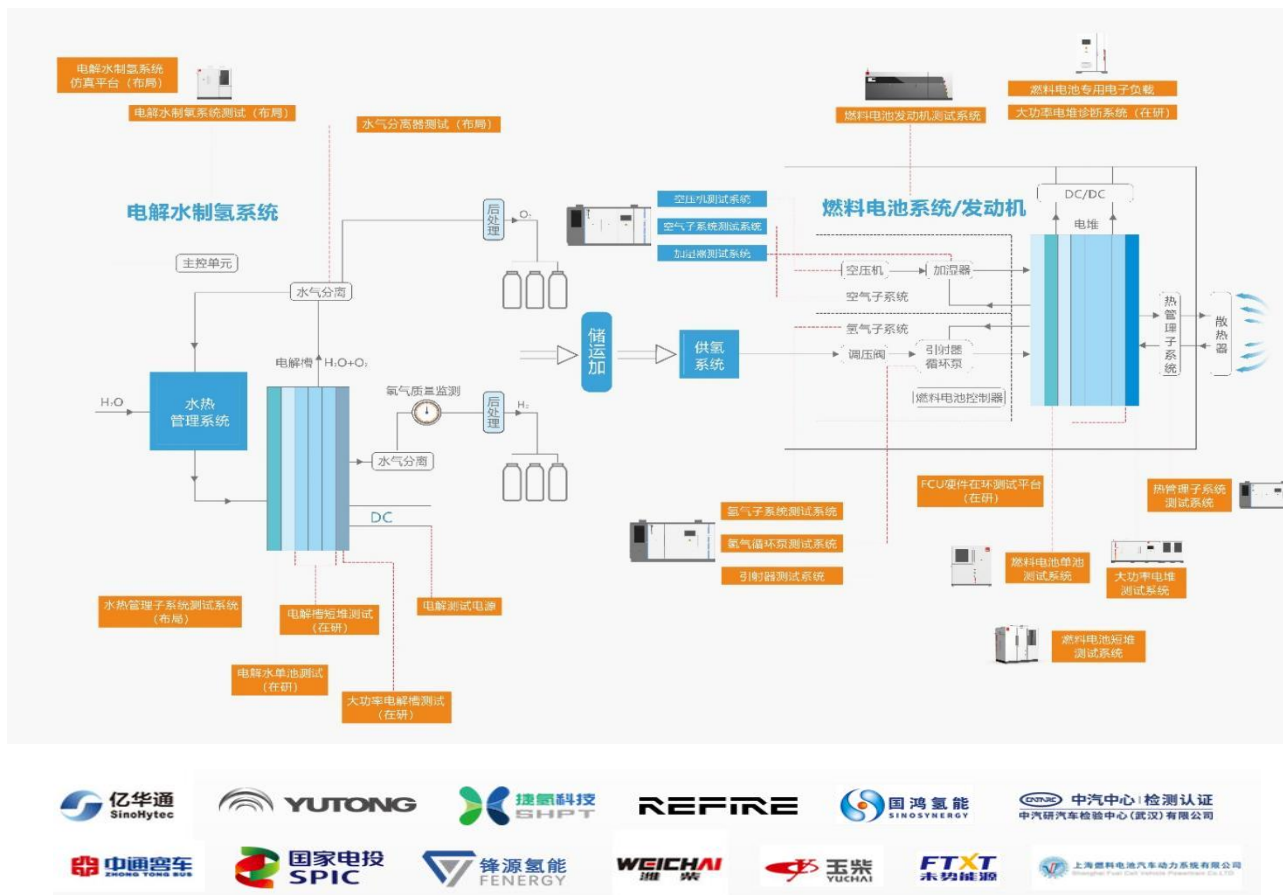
电解水制氢系统仿真平台（布局）

电解水制氧系统测试（布局）

水气分离器测试（布局）

燃料电池发动机测试系统

燃料电池专用电子负载

大功率电堆诊断系统（在研）

电解水制氢系统

后处理

$O_2$

空压机测试系统

空气子系统测试系统

加湿器测试系统

燃料电池系统/发动机

DC/DC

电堆

主控单元

水气分离

空压机

加湿器

空气子系统

热管理子系统

散热器

储运加

供氢系统

氢气子系统

电解槽

$H_2O+O_2$

调压阀

引射器

循环泵

$H_2O$

水热管理系统

氢气质量监测

后处理

$H_2$

燃料电池控制器

水气分离

DC

FCU硬件在环测试平台（在研）

热管理子系统测试系统

氢气子系统测试系统

氢气循环泵测试系统

引射器测试系统

燃料电池单池测试系统

大功率电堆测试系统

水热管理子系统测试系统（布局）

电解槽短堆测试（在研）

电解测试电源

燃料电池短堆测试系统

电解水单池测试（在研）

大功率电解槽测试（在研）

亿华通 SinoHytec

YUTONG

捷氢科技 SHPT

REFIRE

国鸿氢能 SINOSYNERGY

CATARC 中汽中心|检测认证 中汽研汽车检验中心（武汉）有限公司

中通客车 ZHONG TONG BUS

国家电投 SPIC

锋源氢能 FENERGY

WEICHAI 潍柴

玉柴 YUCHAI

FTXT 未势能源

上海燃料电池汽车动力系统有限公司 Shanghai Fuel Cell Vehicle Powertrain Co.,LTD